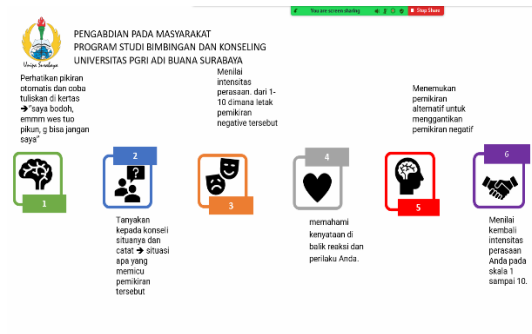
You are screen sharing Stop Share

Unipa Surabaya

PENGABDIAN PADA MASYARAKAT
PROGRAM STUDI BIMBINGAN DAN KONSELING
UNIVERSITAS PGRI ADI BUANA SURABAYA

Perhatikan pikiran otomatis dan coba tuliskan di kertas ➔"saya bodoh, emmm wes tuo pikun, g bisa jangan saya"

1

2

Tanyakan kepada konseli situanya dan catat ➔ situasi apa yang memicu pemikiran tersebut

Menilai intensitas perasaan. dari 1-10 dimana letak pemikiran negative tersebut

3

4

memahami kenyataan di balik reaksi dan perilaku Anda.

Menemukan pemikiran alternatif untuk menggantikan pemikiran negatif

5

6

Menilai kembali intensitas perasaan Anda pada skala 1 sampai 10.